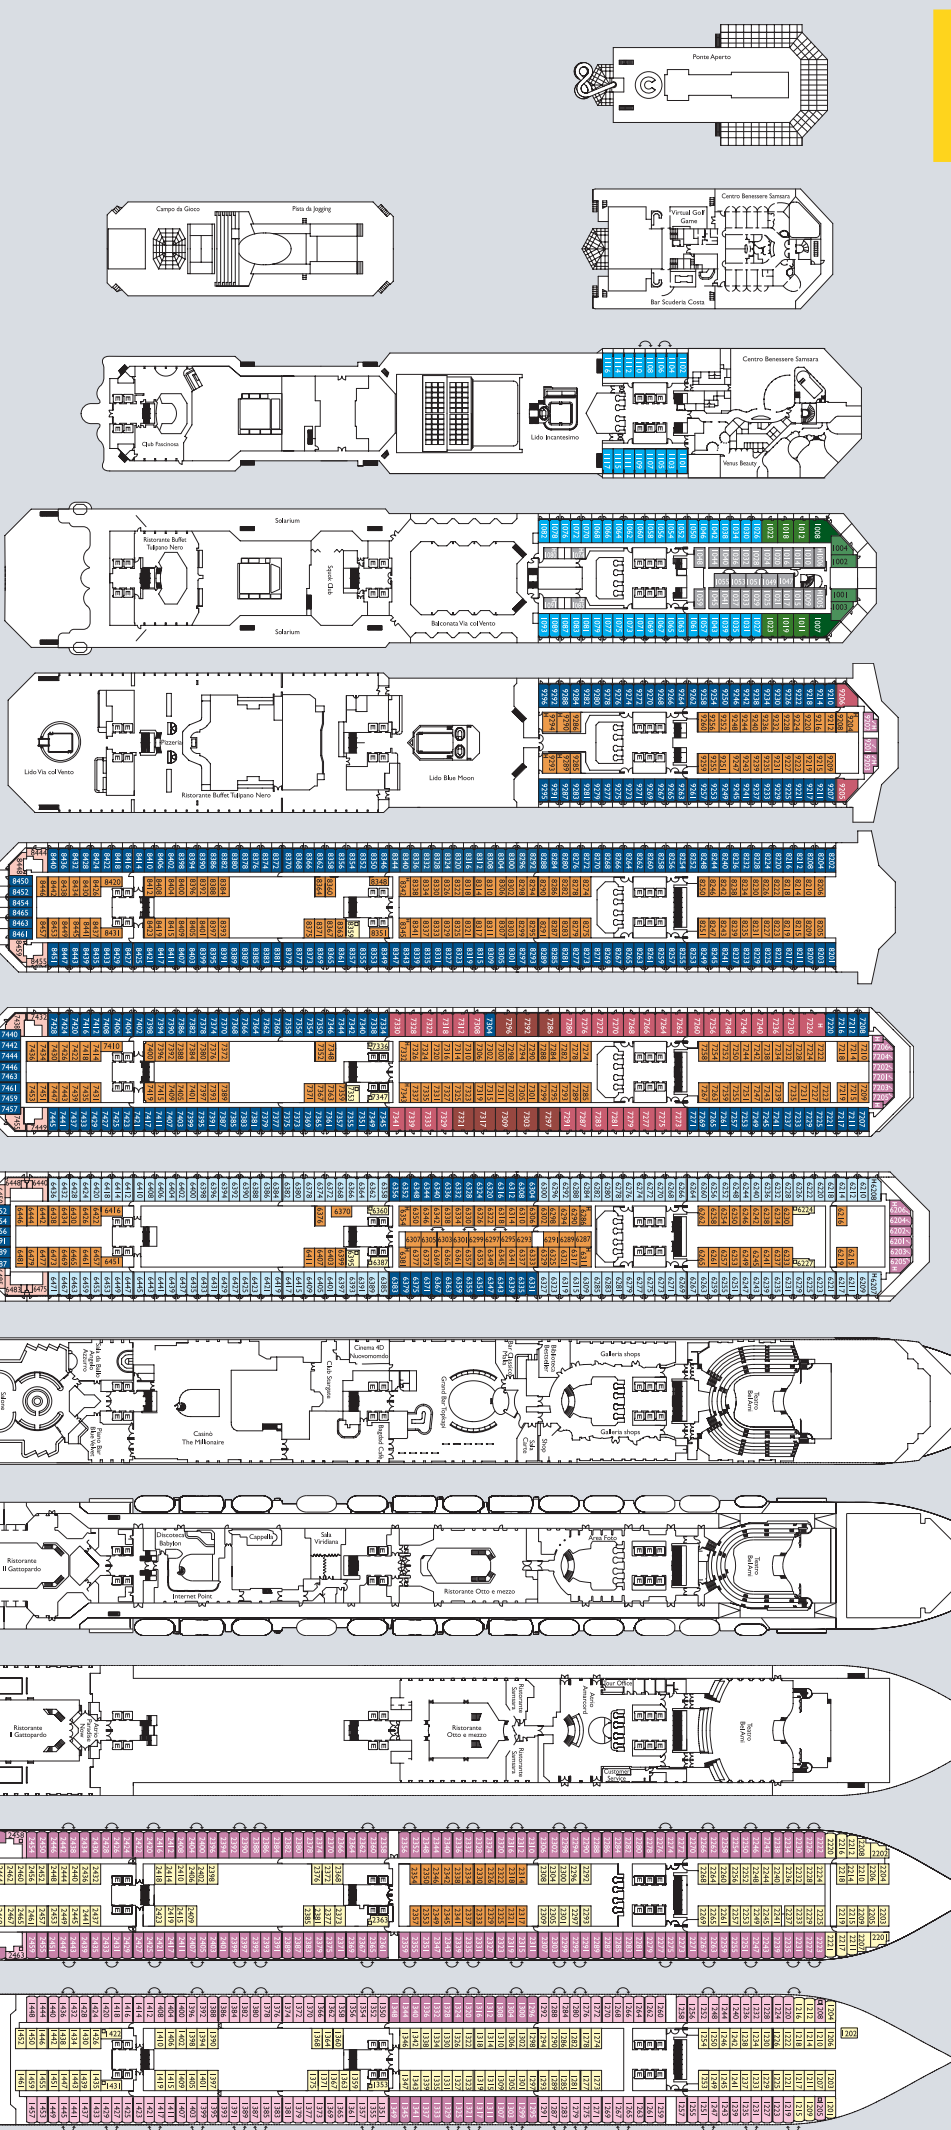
Ponte Aperto

Campo da Gioco
Pista da Jogging

Centro Benessere Samsara
Virtual Golf Game
Bar Scuderia Costa

Club Pascinoea
Lido Incantesimo
Centro Benessere Samsara
Venus Beauty

Solarium
Ristorante Buffet Tulipano Nero
Squok Club
Solarium
Balconata Via col Vento

Lido Via col Vento
Pizzeria
Ristorante Buffet Tulipano Nero
Lido Blue Moon

Salone
Piano Bar Blue Velvet
Casinò The Millionaire
Club Squok
Cinema 4D Nuovomondo
Grand Bar Topkapi
Biblioteca Bersaglio
Galleria shops
Galleria shops
Teatro Bel Ami

Ristorante Il Gattopardo
Discoteca Babylon
Cappella
Sala Viridiana
Internet Point
Area Foto
Ristorante Otto e mezzo
Teatro Bel Ami

Ristorante Il Gattopardo
Ristorante Otto e mezzo
Ristorante Samsara
Ristorante Samsara
Tour Office
Customer Service
Teatro Bel Ami